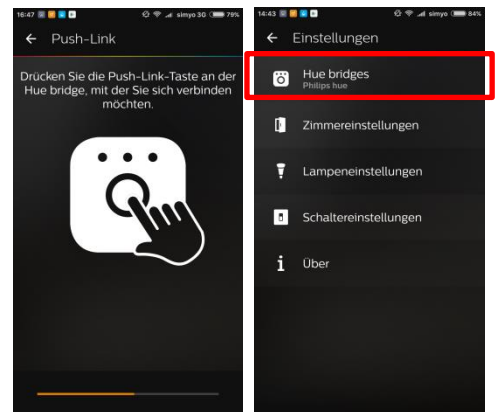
16:47 simyo 3G 79%

← Push-Link

Drücken Sie die Push-Link-Taste an der Hue bridge, mit der Sie sich verbinden möchten.

14:43 simyo 84%

← Einstellungen

Hue bridges
Philips hue

Zimmereinstellungen

Lampeneinstellungen

Schaltereinstellungen

Über